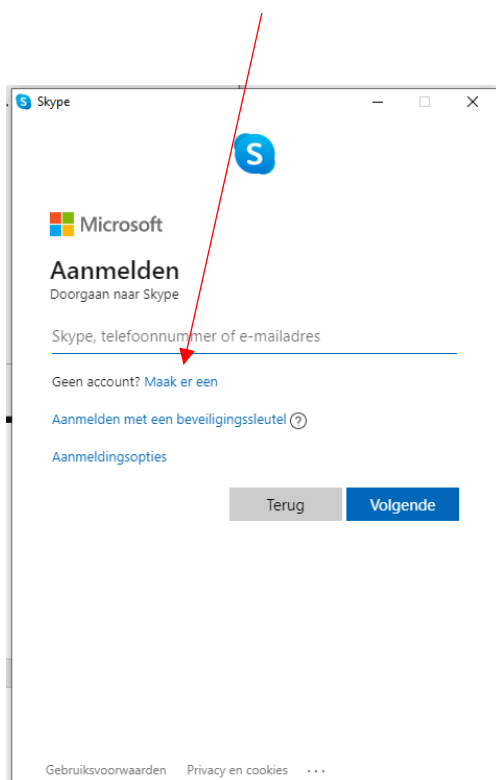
Skype

Microsoft

Aanmelden
Doorgaan naar Skype

Skype, telefoonnummer of e-mailadres

Geen account? Maak er een

Aanmelden met een beveiligingssleutel ?

Aanmeldingsopties

Terug

Volgende

Gebruiksvoorwaarden Privacy en cookies ...